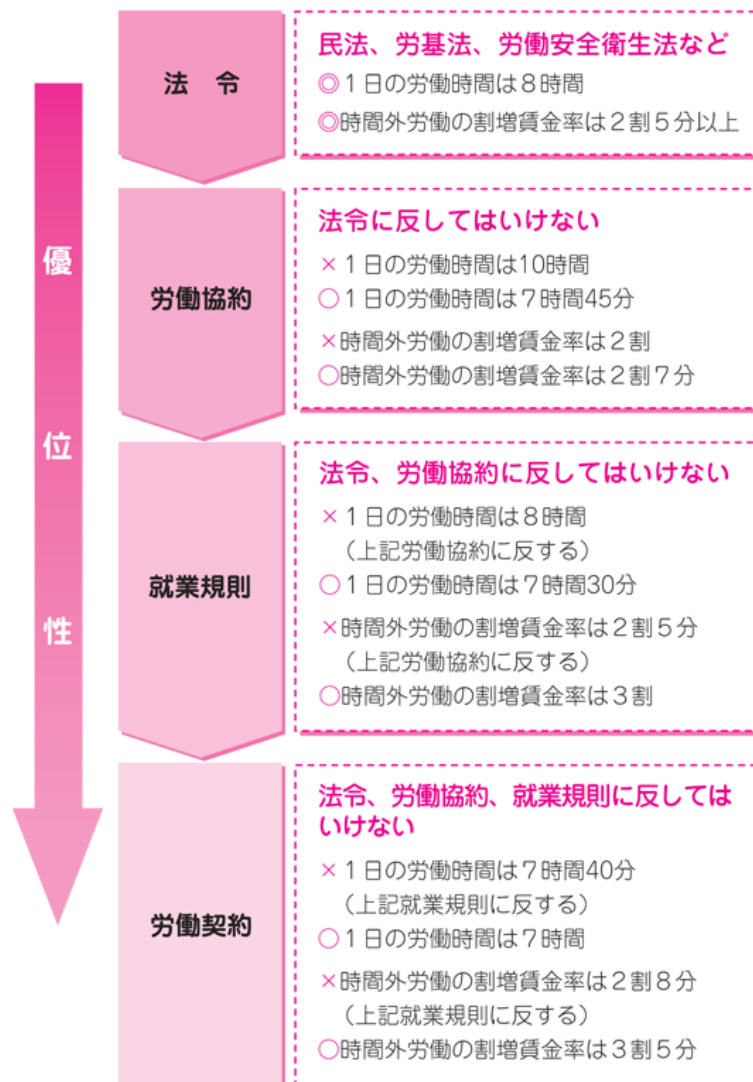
優

位

性

法　令

民法、労基法、労働安全衛生法など
◎１日の労働時間は８時間
◎時間外労働の割増賃金率は２割５分以上

労働協約

法令に反してはいけない
×１日の労働時間は10時間
○１日の労働時間は７時間45分
×時間外労働の割増賃金率は２割
○時間外労働の割増賃金率は２割７分

就業規則

法令、労働協約に反してはいけない
×１日の労働時間は８時間
（上記労働協約に反する）
○１日の労働時間は７時間30分
×時間外労働の割増賃金率は２割５分
（上記労働協約に反する）
○時間外労働の割増賃金率は３割

労働契約

法令、労働協約、就業規則に反してはいけない
×１日の労働時間は７時間40分
（上記就業規則に反する）
○１日の労働時間は７時間
×時間外労働の割増賃金率は２割８分
（上記就業規則に反する）
○時間外労働の割増賃金率は３割５分